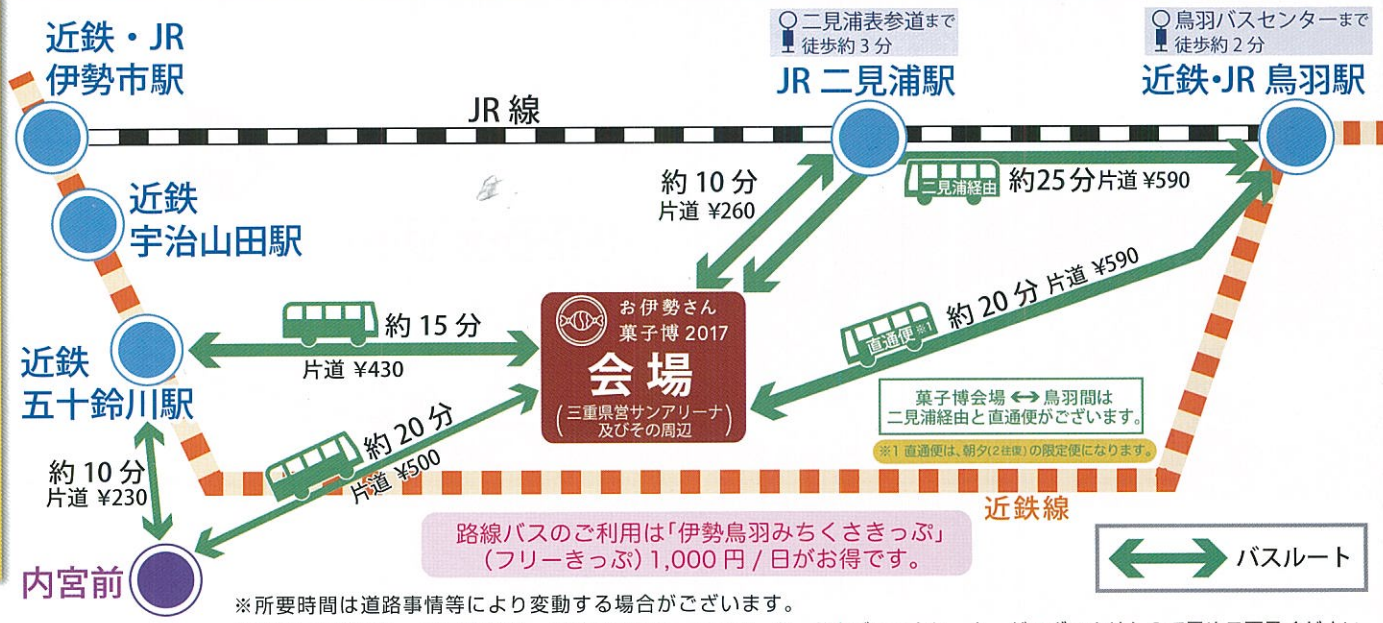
近鉄・JR
伊勢市駅

二見浦表参道まで
徒歩約 3 分

JR 二見浦駅

鳥羽バスセンターまで
徒歩約 2 分

近鉄･JR 鳥羽駅

JR 線

近鉄
宇治山田駅

約 10 分
片道 ¥260

二見浦経由 約25分 片道 ¥590

約 20 分 片道 ¥590

直通便※1

近鉄
五十鈴川駅

約 15 分
片道 ¥430

お伊勢さん
菓子博 2017
会場
(三重県営サンアリーナ及びその周辺)

菓子博会場 ↔ 鳥羽間は
二見浦経由と直通便がございます。

※1 直通便は、朝夕(2往復)の限定便になります。

約 10 分
片道 ¥230

約 20 分
片道 ¥500

近鉄線

内宮前

路線バスのご利用は「伊勢鳥羽みちくさきっぷ」
(フリーきっぷ) 1,000 円 / 日がお得です。

バスルート

※所要時間は道路事情等により変動する場合がございます。